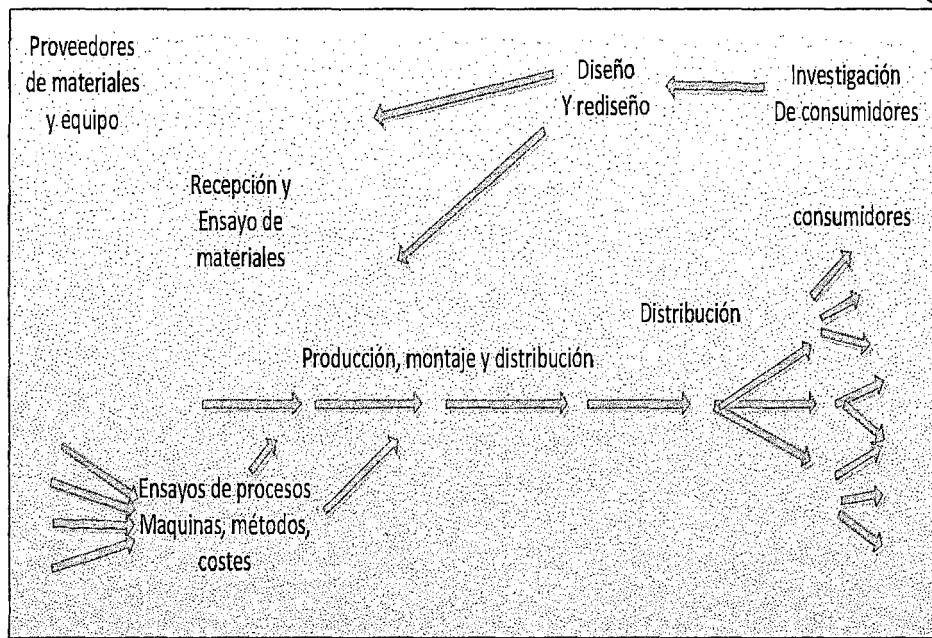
Proveedores de materiales y equipo

Diseño Y rediseño

Investigación De consumidores

Recepción y Ensayo de materiales

consumidores

Distribución

Producción, montaje y distribución

Ensayos de procesos Maquinas, métodos, costes